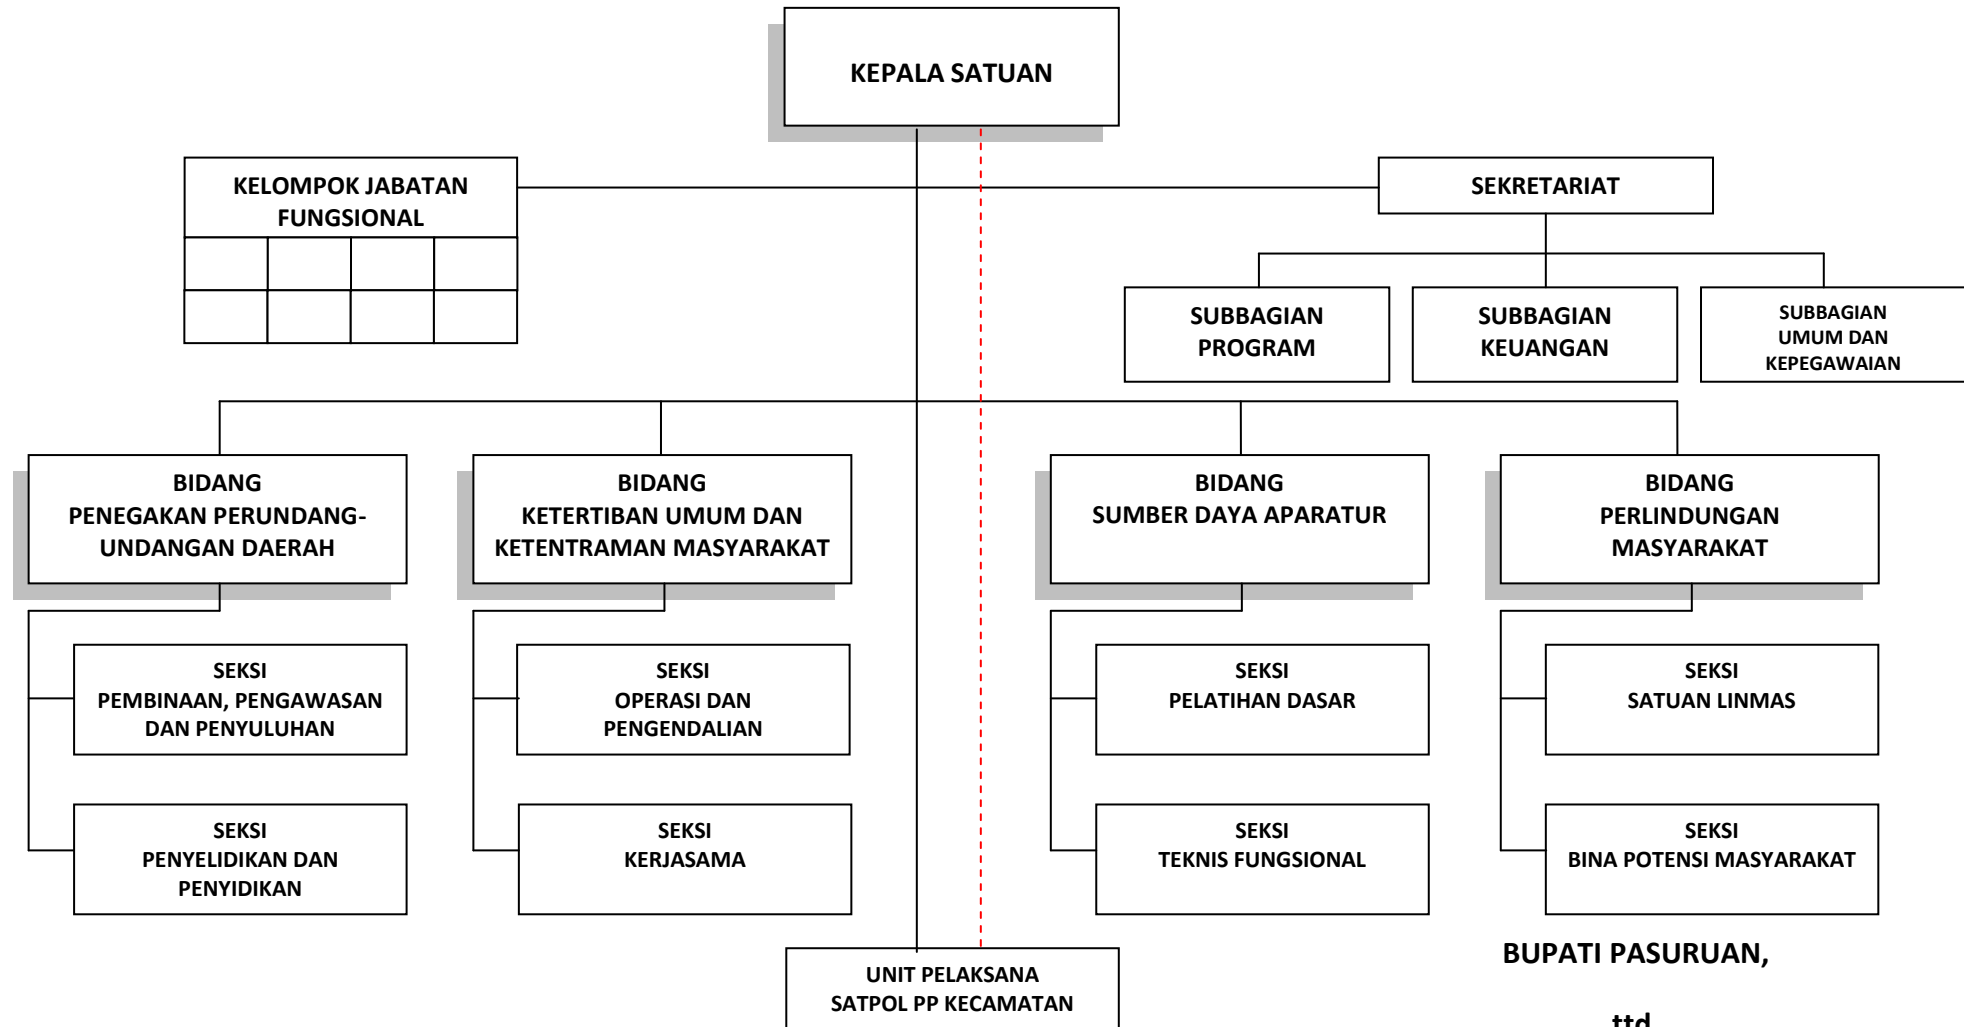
KEPALA SATUAN

KELOMPOK JABATAN FUNGSIONAL

SEKRETARIAT

SUBBAGIAN PROGRAM

SUBBAGIAN KEUANGAN

SUBBAGIAN UMUM DAN KEPEGAWAIAN

BIDANG PENEGAKAN PERUNDANG-UNDANGAN DAERAH

BIDANG KETERTIBAN UMUM DAN KETENTRAMAN MASYARAKAT

BIDANG SUMBER DAYA APARATUR

BIDANG PERLINDUNGAN MASYARAKAT

SEKSI PEMBINAAN, PENGAWASAN DAN PENYULUHAN

SEKSI PENYELIDIKAN DAN PENYIDIKAN

SEKSI OPERASI DAN PENGENDALIAN

SEKSI KERJASAMA

SEKSI PELATIHAN DASAR

SEKSI TEKNIS FUNGSIONAL

SEKSI SATUAN LINMAS

SEKSI BINA POTENSI MASYARAKAT

UNIT PELAKSANA SATPOL PP KECAMATAN

BUPATI PASURUAN,

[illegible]